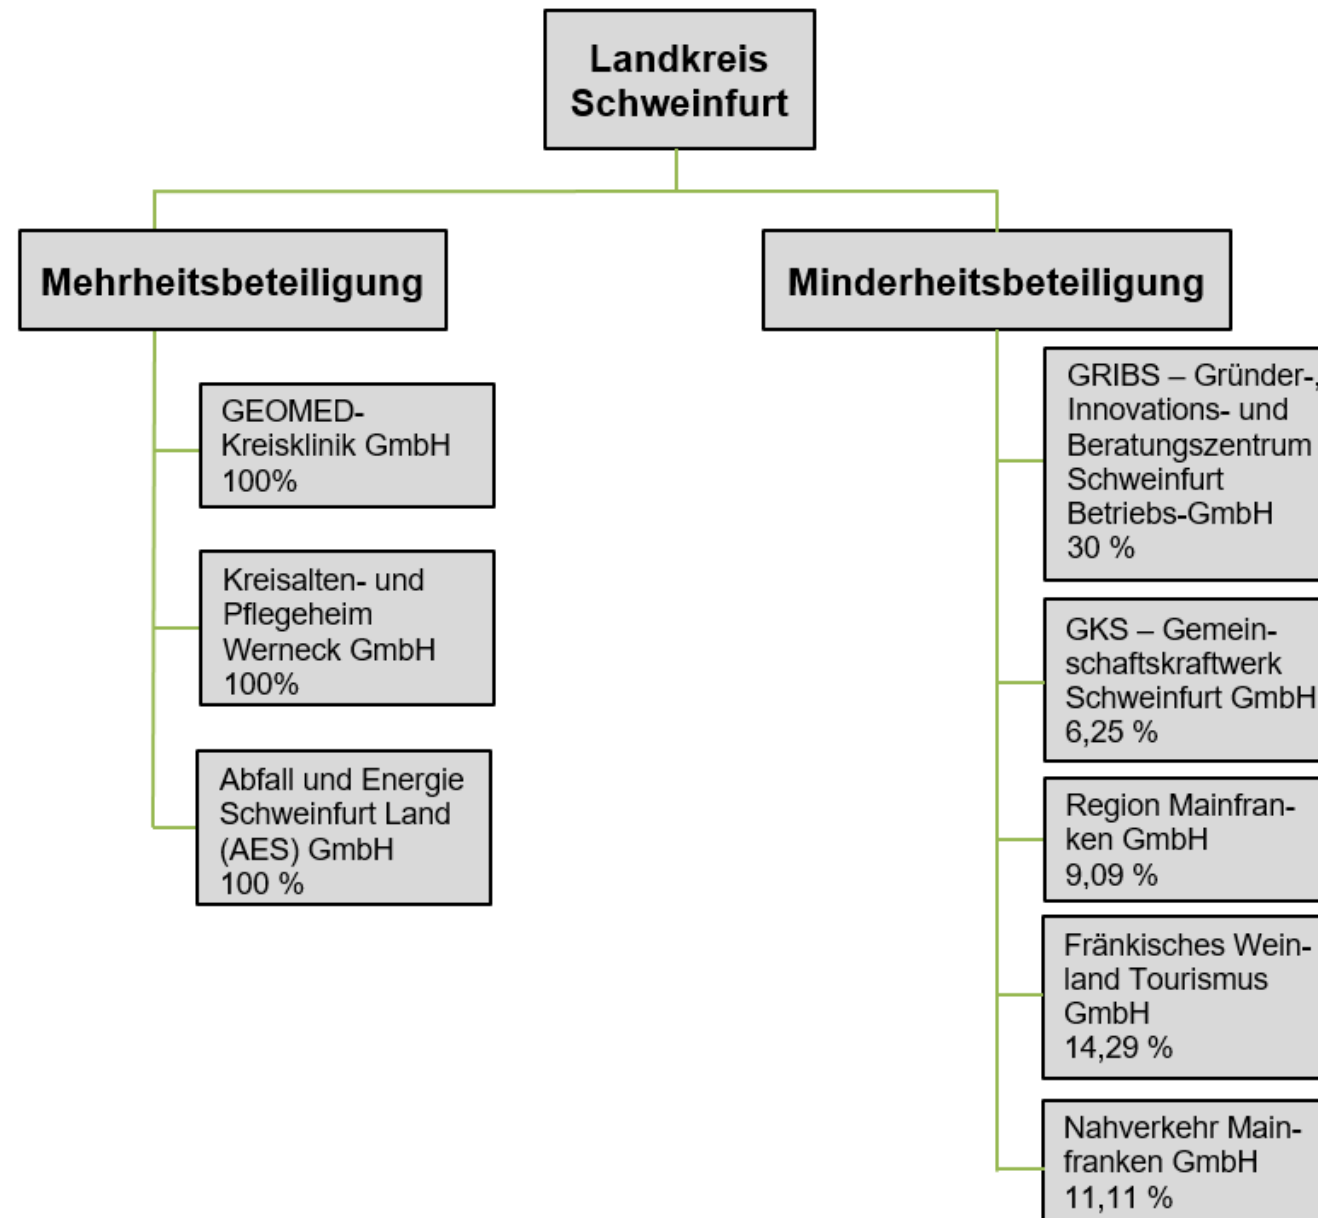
Landkreis Schweinfurt

Mehrheitsbeteiligung

GEOMED-Kreisklinik GmbH 100%

Kreisalten- und Pflegeheim Werneck GmbH 100%

Abfall und Energie Schweinfurt Land (AES) GmbH 100 %

Minderheitsbeteiligung

GRIBS – Gründer-, Innovations- und Beratungszentrum Schweinfurt Betriebs-GmbH 30 %

GKS – Gemeinschaftskraftwerk Schweinfurt GmbH 6,25 %

Region Mainfranken GmbH 9,09 %

Fränkisches Weinland Tourismus GmbH 14,29 %

Nahverkehr Mainfranken GmbH 11,11 %